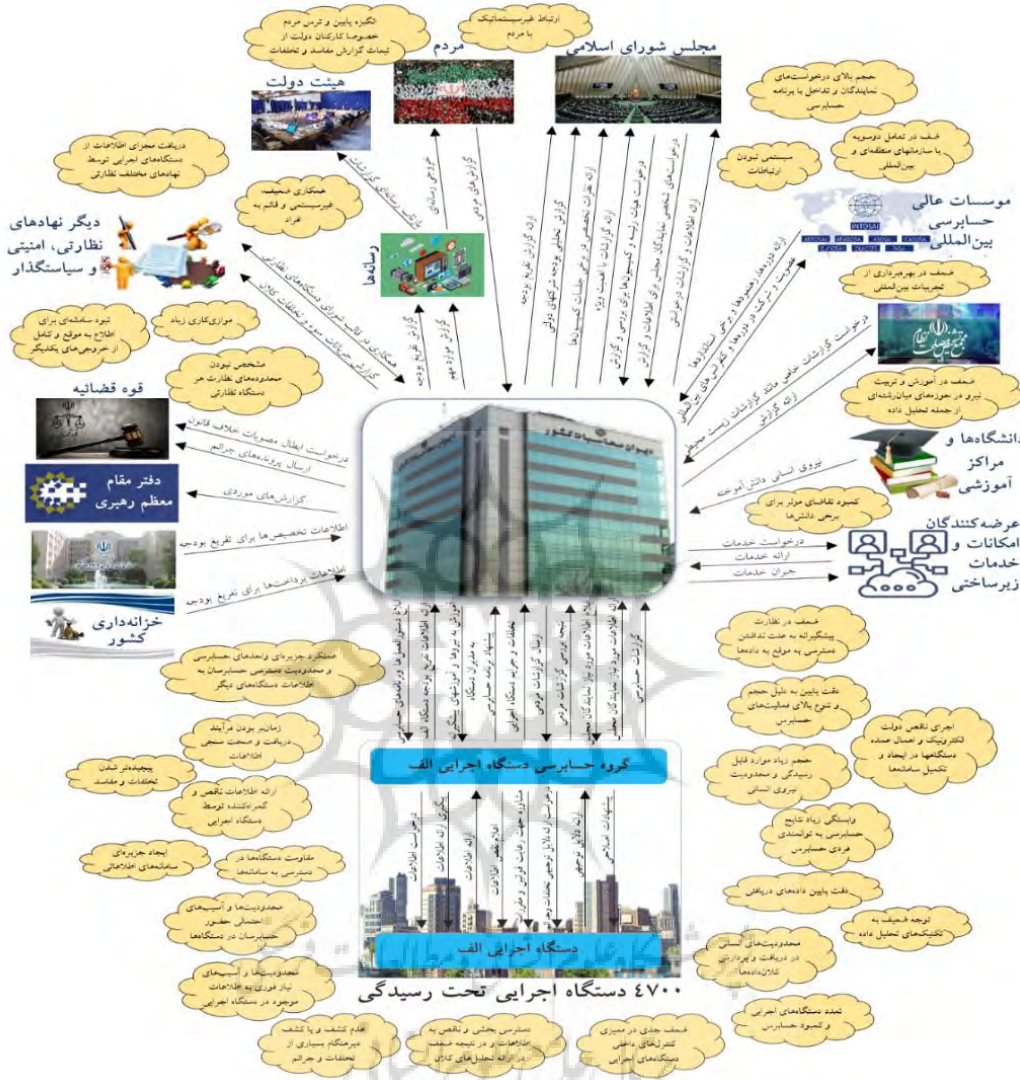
انگیزه پایین و ترس مردم خصوصا کارکنان دولت از تبعات گزارش مفاسد و تخلفات

ارتباط غیرسیستماتیک با مردم

مردم

مجلس شورای اسلامی

هیئت دولت

حجم بالای درخواست‌های نمایندگان و تداخل با برنامه حسابرسی

ضعف در تعامل دوسویه با سازمان‌های منطقه‌ای و بین‌المللی

سیستمی نبودن ارتباطات

دریافت مجزای اطلاعات از دستگاه‌های اجرایی توسط نهادهای مختلف نظارتی

همکاری ضعیف، غیرسیستمی و قائم به افراد

رسانه‌ها

دیگر نهادهای نظارتی، امنیتی و سیاستگذار

موسسات عالی حسابرسی بین‌المللی

INTOSAI

ضعف در بهره‌برداری از تجربیات بین‌المللی

نبود سامانه‌ای برای اطلاع به موقع و کامل از خروجی‌های یکدیگر

موازی‌کاری زیاد

مشخص نبودن محدوده‌های نظارتی هر دستگاه نظارتی

قوه قضائیه

ضعف در آموزش و تربیت نیرو در حوزه‌های میان‌رشته‌ای از جمله تحلیل داده

دانشگاه‌ها و مراکز آموزشی

کمبود تقاضای موثر برای برخی دانش‌ها

دفتر مقام معظم رهبری

عرضه‌کنندگان امکانات و خدمات زیرساختی

خزانه‌داری کشور

درخواست ابطال مصوبات خلاف قانون

ارسال پرونده‌های جرائم

گزارش‌های موردی

اطلاعات تخصیص‌ها برای تفریغ بودجه

اطلاعات پرداخت‌ها برای تفریغ بودجه

نیروی انسانی دانش‌آموخته

درخواست خدمات

ارائه خدمات

جبران خدمات

ضعف در نظارت پیشگیرانه به علت نداشتن دسترسی به موقع به داده‌ها

دقت پایین به دلیل حجم و تنوع بالای عملیات‌های حسابرسی

اجرای ناقص دولت الکترونیک و اهمال عمده دستگاه‌ها در ایجاد و تکمیل سامانه‌ها

حجم زیاد موارد قابل رسیدگی و محدودیت نیروی انسانی

وابستگی زیاد نتایج حسابرسی به توانمندی فردی حسابرس

دقت پایین داده‌های دریافتی

توجه ضعیف به تکنیک‌های تحلیل داده

محدودیت‌های انسانی در دریافت و پردازش کلان‌داده‌ها

تعدد دستگاه‌های اجرایی و کمبود حسابرس

ضعف جدی در ممیزی کنترل‌های داخلی دستگاه‌های اجرایی

دسترسی بخشی و ناقص به اطلاعات و در نتیجه ضعف در ارائه تحلیل‌های کلان

عدم کشف یا کشف دیرهنگام بسیاری از تخلفات و جرائم

محدودیت‌ها و آسیب‌های نیاز فوری به اطلاعات موجود در دستگاه اجرایی

محدودیت‌ها و آسیب‌های احتمالی حضور حسابرسان در دستگاه‌ها

ایجاد جزیره‌ای سامانه‌های اطلاعاتی

مقاومت دستگاه‌ها در دسترسی به سامانه‌ها

پیچیده‌تر شدن تخلفات و مفاسد

ارائه اطلاعات ناقص و گمراه‌کننده توسط دستگاه اجرایی

زمانبر بودن فرآیند دریافت و صحت‌سنجی اطلاعات

عملکرد جزیره‌ای واحدهای حسابرسی و محدودیت دسترسی حسابرسان به اطلاعات دستگاه‌های دیگر

گروه حسابرسی دستگاه اجرایی الف

دستگاه اجرایی الف

۴۷۰۰ دستگاه اجرایی تحت رسیدگی

دیوان محاسبات کشور